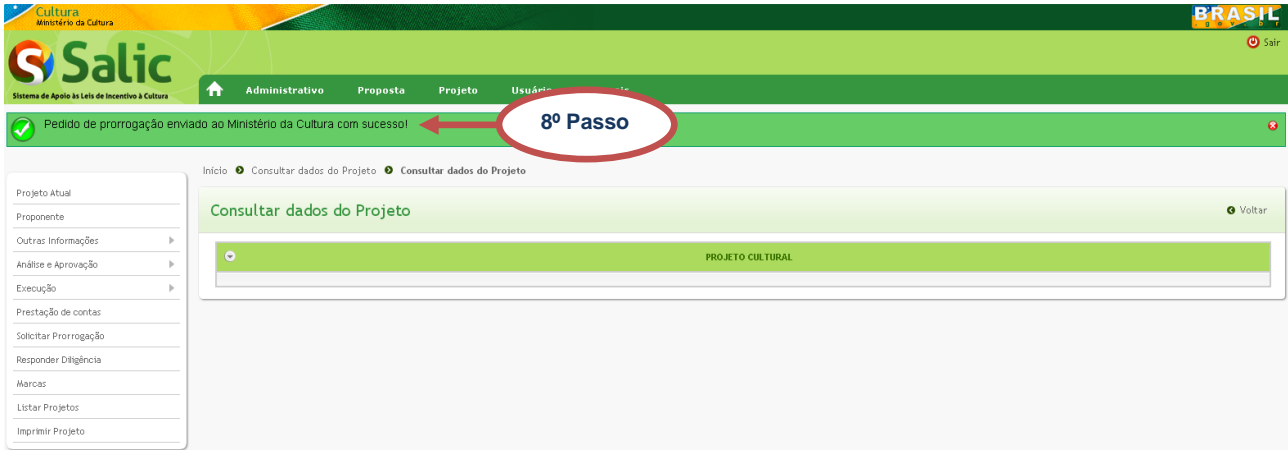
Cultura
Ministério da Cultura

BRASIL
gov.br

Salic
Sistema de Apoio às Leis de Incentivo à Cultura

Sair

Administrativo Proposta Projeto Usuário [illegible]

Pedido de prorrogação enviado ao Ministério da Cultura com sucesso!

8º Passo

Início Consultar dados do Projeto Consultar dados do Projeto

Projeto Atual
Proponente
Outras Informações
Análise e Aprovação
Execução
Prestação de contas
Solicitar Prorrogação
Responder Diligência
Marcas
Listar Projetos
Imprimir Projeto

Consultar dados do Projeto

Voltar

PROJETO CULTURAL